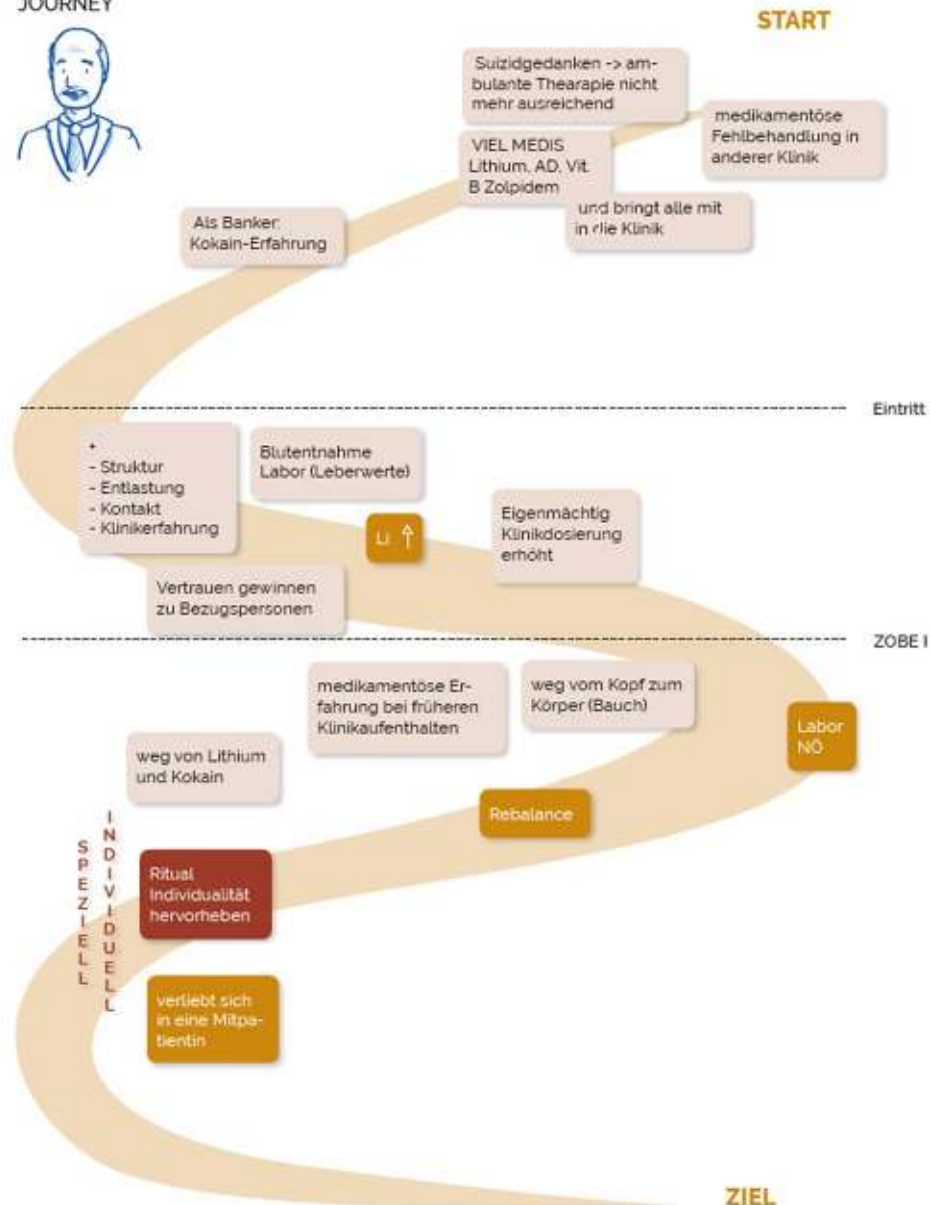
JOURNEY

START

Suizidgedanken -> ambulante Thearapie nicht mehr ausreichend

medikamentöse Fehlbehandlung in anderer Klinik

VIEL MEDIS Lithium, AD, Vit. B Zolpidem

und bringt alle mit in die Klinik

Als Banker: Kokain-Erfahrung

Eintritt

+
- Struktur
- Entlastung
- Kontakt
- Klinikerfahrung

Blutentnahme Labor (Leberwerte)

Li ↑

Eigenmächtig Klinikdosierung erhöht

Vertrauen gewinnen zu Bezugspersonen

ZOBE I

medikamentöse Erfahrung bei früheren Klinikaufenthalten

weg vom Kopf zum Körper (Bauch)

Labor NÖ

weg von Lithium und Kokain

Rebalance

SPEZIELL

INDIVIDUELL

Ritual Individualität hervorheben

verliebt sich in eine Mitpatientin

ZIEL